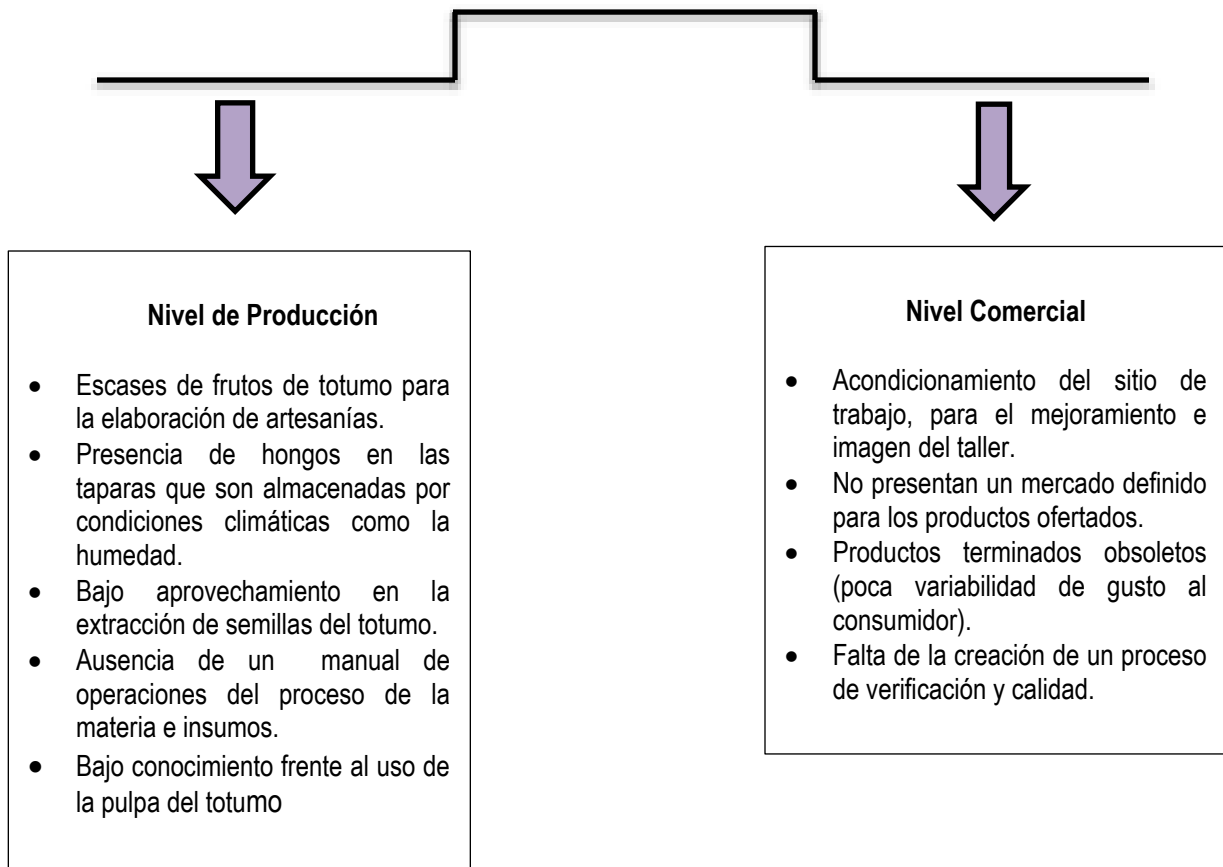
Nivel de Producción

- Escases de frutos de totumo para la elaboración de artesanías.
- Presencia de hongos en las taparas que son almacenadas por condiciones climáticas como la humedad.
- Bajo aprovechamiento en la extracción de semillas del totumo.
- Ausencia de un manual de operaciones del proceso de la materia e insumos.
- Bajo conocimiento frente al uso de la pulpa del totumo

Nivel Comercial

- Acondicionamiento del sitio de trabajo, para el mejoramiento e imagen del taller.
- No presentan un mercado definido para los productos ofertados.
- Productos terminados obsoletos (poca variabilidad de gusto al consumidor).
- Falta de la creación de un proceso de verificación y calidad.